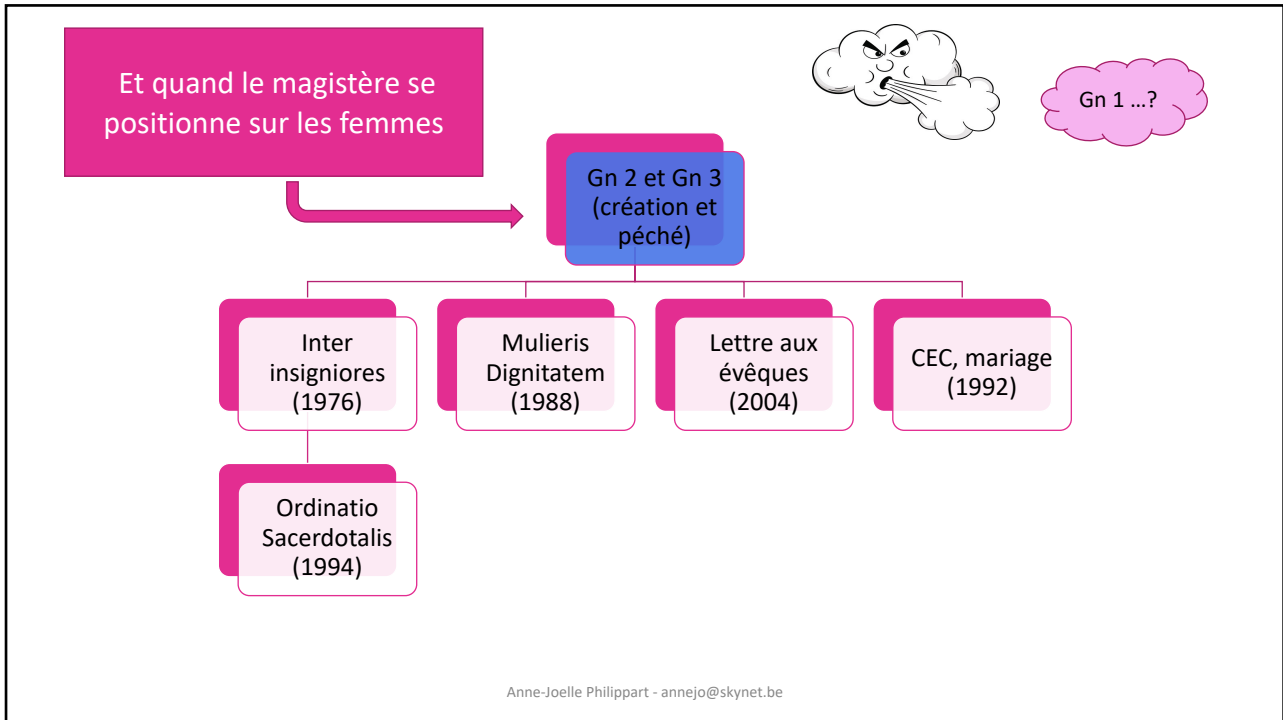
Et quand le magistère se positionne sur les femmes

Gn 1 …?

Gn 2 et Gn 3 (création et péché)

Inter insigniores (1976)

Mulieris Dignitatem (1988)

Lettre aux évêques (2004)

CEC, mariage (1992)

Ordinatio Sacerdotalis (1994)

Anne-Joelle Philippart - annejo@skynet.be